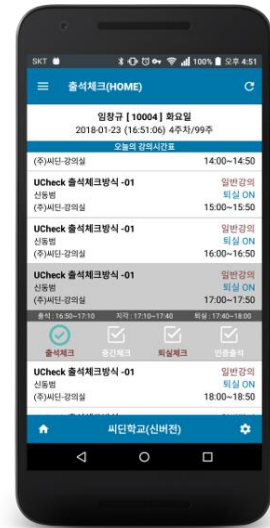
SKT 100% 오후 4:51

출석체크(HOME)

임창규 [10004] 화요일
2018-01-23 (16:51:06) 4주차/99주

오늘의 강의시간표

(주)씨딘-강의실 14:00~14:50

UCheck 출석체크방식 -01
신동빔
(주)씨딘-강의실
일반강의
퇴실 ON
15:00~15:50

UCheck 출석체크방식 -01
신동빔
(주)씨딘-강의실
일반강의
퇴실 ON
16:00~16:50

UCheck 출석체크방식 -01
신동빔
(주)씨딘-강의실
일반강의
퇴실 ON
17:00~17:50

출석 : 16:50~17:10 지각 : 17:10~17:40 퇴실 : 17:40~18:00

출석체크 중간체크 퇴실체크 인증출석

UCheck 출석체크방식 -01
신동빔
(주)씨딘-강의실
일반강의
퇴실 ON
18:00~18:50

씨딘학교(신버전)